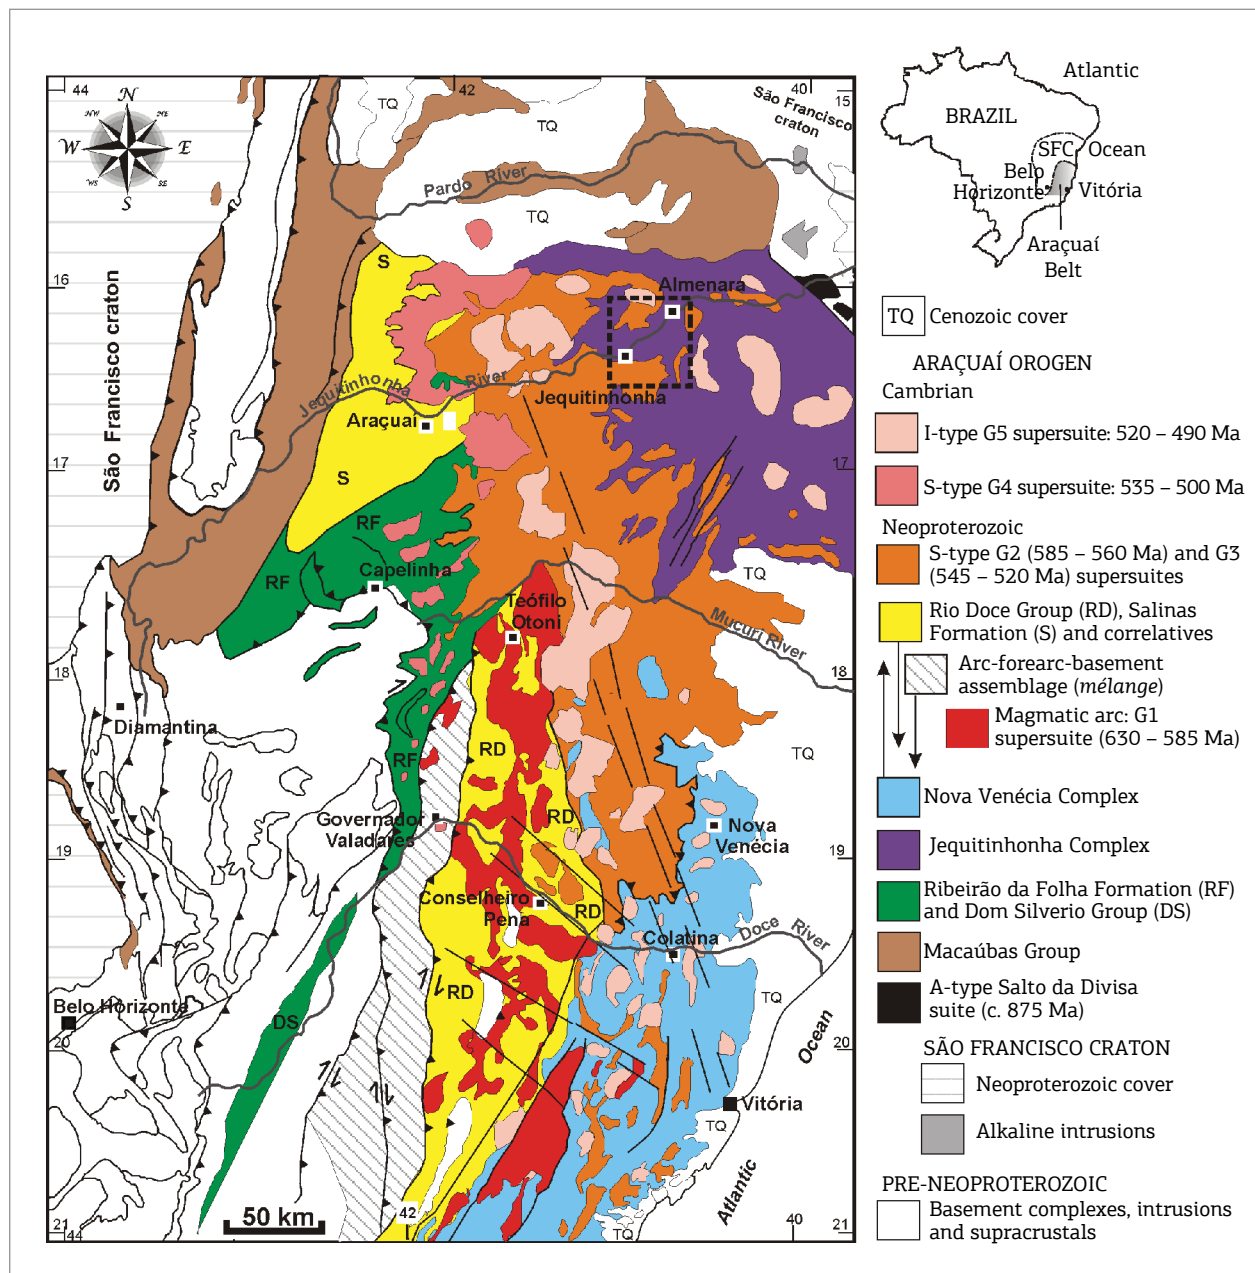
44
N
W
E
S
NW
NE
WS
SE
TQ
42
40
15
São Francisco craton
TQ
Pardo River
TQ
16
S
Almenara
São Francisco craton
Jequitinhonha River
Jequitinhonha
Araçuaí
17
S
17
RF
RF
Capelinha
TQ
Teófilo Otoni
Mucuri River
18
18
Diamantina
RF
RD
TQ
Governador Valadares
RD
Nova Venécia
19
19
Conselheiro Pena
RD
Colatina
Doce River
RD
TQ
Belo Horizonte
DS
Ocean
20
20
Vitória
TQ
Atlantic
50 km
42
40
21
44
TQ
21

Atlantic
BRAZIL
SFC
Ocean
Belo Horizonte
Vitória
Araçuaí Belt

TQ Cenozoic cover
ARAÇUAÍ OROGEN
Cambrian
I-type G5 supersuite: 520 – 490 Ma
S-type G4 supersuite: 535 – 500 Ma
Neoproterozoic
S-type G2 (585 – 560 Ma) and G3 (545 – 520 Ma) supersuites
Rio Doce Group (RD), Salinas Formation (S) and correlatives
Arc-forearc-basement assemblage (mélange)
Magmatic arc: G1 supersuite (630 – 585 Ma)
Nova Venécia Complex
Jequitinhonha Complex
Ribeirão da Folha Formation (RF) and Dom Silverio Group (DS)
Macaúbas Group
A-type Salto da Divisa suite (c. 875 Ma)
SÃO FRANCISCO CRATON
Neoproterozoic cover
Alkaline intrusions
PRE-NEOPROTEROZOIC
Basement complexes, intrusions and supracrustals